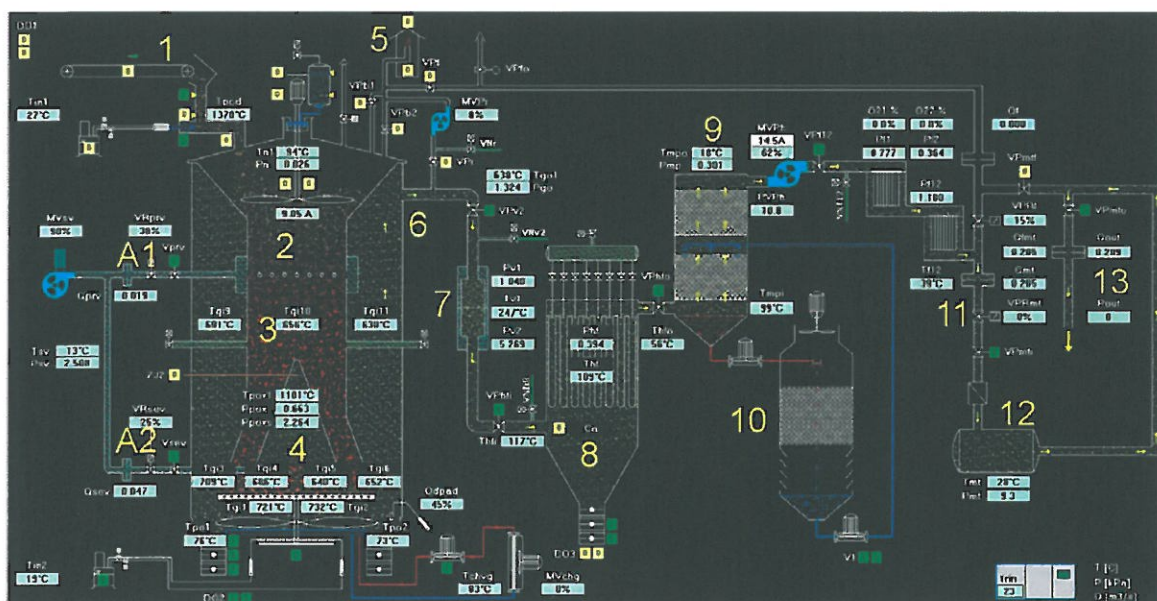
DO1

1

5

Tin1 27°C

Tpod 1370°C

Tn1 94°C
Pn 0.026

9.05 A

VPb1

VPb2

MVPb 0%

VPf

VPfo

VPn

Vfn

638°C Tgo1
1.324 Pgo

VPv2

VRv2

6

2

MVsv 90%

VRprv 38%

A1

Vprv

Gprv 0.019

Tgi9 691°C

Tgi10 656°C

Tgi11 638°C

3

Tav 13°C
Pav 2.508

Tporo 1101°C
Ppox 0.663
Ppon 2.264

VRsev 26%

A2

Vsev

Gsev 0.047

Tgi3 709°C

Tgi4 686°C

Tgi5 640°C

Tgi6 652°C

4

Tgi1 721°C

732°C Tgi2

Odpad 45%

Tpo1 76°C

Tpo2 73°C

Tie2 19°C

DO2

Tchvg 83°C

MVchg 0%

Pc1 1.040

Tc1 247°C

Pc2 5.269

7

Pfil 0.594

Tfil 109°C

VPfilo

Tfilo 56°C

VPfilt

Tfili 117°C

Cn

8

DO3

9

Tmpo 18°C
Pmp 0.301

MVPt 14.5A
82%

VPt12

PCVPt 70.8

O21 % 0.0%

O22 % 0.0%

Pf1 0.777

Pf2 0.364

Pt12 1.180

Qt 0.000

VPmf

VF1t2 15%

VPmfo

Gmt 0.206

Gmt 0.205

Gout 0.209

13

Pout 0

Tt12 38°C

11

VPPmt 0%

VPmfo

Tmpi 99°C

10

V1

12

Tmt 28°C
Pmt 9.3

Trin 23

T [C]
P [kPa]
Q [m3/s]